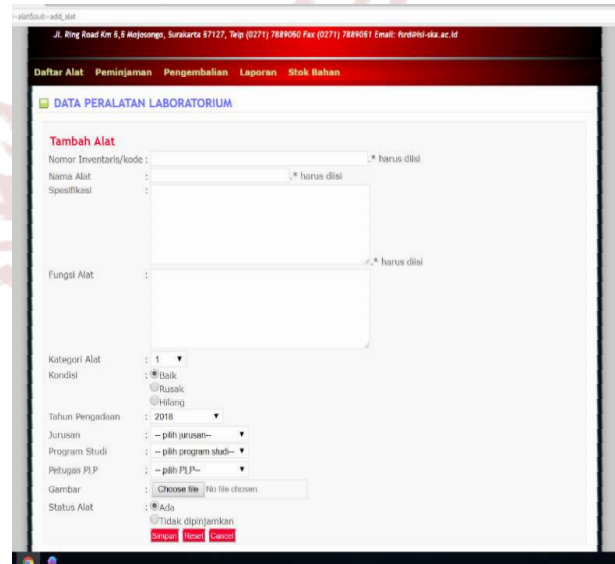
=alat&sub=add_alat

Jl. Ring Road Km 5,5 Mojosongo, Surakarta 57127, Telp (0271) 7889060 Fax (0271) 7889061 Email: fsrd@isi-ska.ac.id

Daftar Alat Peminjaman Pengembalian Laporan Stok Bahan

DATA PERALATAN LABORATORIUM

Tambah Alat

Nomor Inventaris/kode : .* harus diisi

Nama Alat : .* harus diisi

Spesifikasi : .* harus diisi

Fungsi Alat :

Kategori Alat : 1

Kondisi : Baik Rusak Hilang

Tahun Pengadaan : 2018

Jurusan : -- pilih jurusan--

Program Studi : -- pilih program studi--

Petugas PLP : -- pilih PLP--

Gambar : Choose file No file chosen

Status Alat : Ada Tidak dipinjamkan

Simpan Reset Cancel